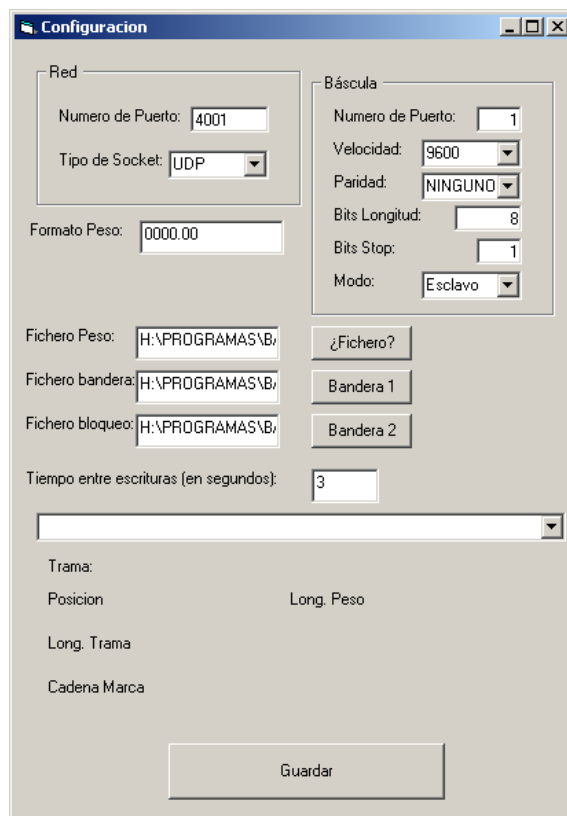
Configuracion

Red

Numero de Puerto: 4001

Tipo de Socket: UDP

Formato Peso: 0000.00

Báscula

Numero de Puerto: 1

Velocidad: 9600

Paridad: NINGUNO

Bits Longitud: 8

Bits Stop: 1

Modo: Esclavo

Fichero Peso: H:\PROGRAMAS\B/

¿Fichero?

Fichero bandera: H:\PROGRAMAS\B/

Bandera 1

Fichero bloqueo: H:\PROGRAMAS\B/

Bandera 2

Tiempo entre escrituras (en segundos): 3

Trama:

Posicion

Long. Peso

Long. Trama

Cadena Marca

Guardar